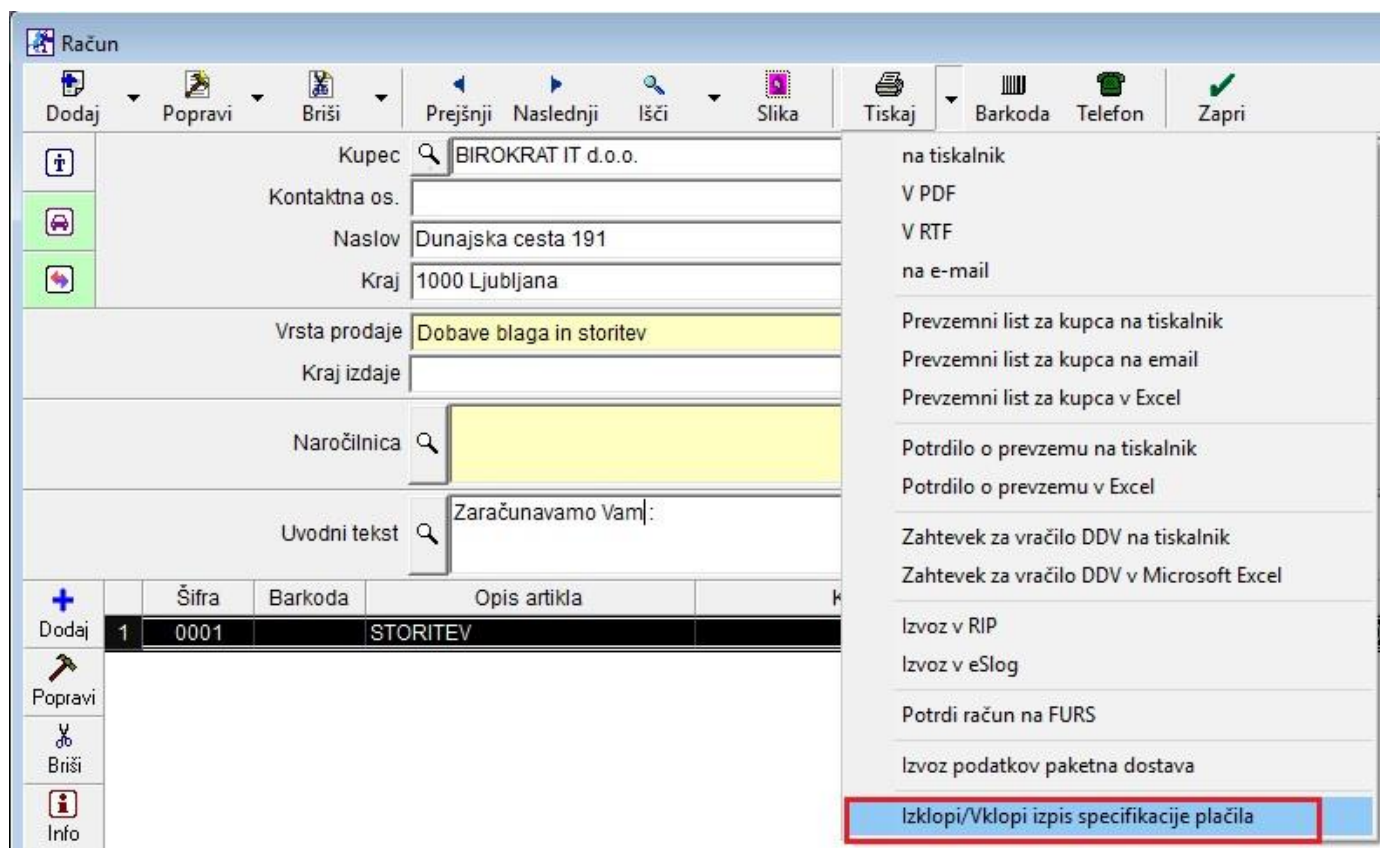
Račun

Dodaj Popravi Briši Prejšnji Naslednji Išči Slika Tiskaj Barkoda Telefon Zapri

Kupec BIROKRAT IT d.o.o.
Kontaktna os.
Naslov Dunajska cesta 191
Kraj 1000 Ljubljana

Vrsta prodaje Dobave blaga in storitev
Kraj izdaje

Naročilnica

Uvodni tekst Zaračunavamo Vam:

| | Šifra | Barkoda | Opis artikla | K |
|---|---|---|---|---|
| 1 | 0001 | | STORITEV | |

Dodaj
Popravi
Briši
Info

na tiskalnik
V PDF
V RTF
na e-mail
Prevzemni list za kupca na tiskalnik
Prevzemni list za kupca na email
Prevzemni list za kupca v Excel
Potrdilo o prevzemu na tiskalnik
Potrdilo o prevzemu v Excel
Zahtevek za vračilo DDV na tiskalnik
Zahtevek za vračilo DDV v Microsoft Excel
Izvoz v RIP
Izvoz v eSlog
Potrdi račun na FURS
Izvoz podatkov paketna dostava
Izklopi/Vklopi izpis specifikacije plačila